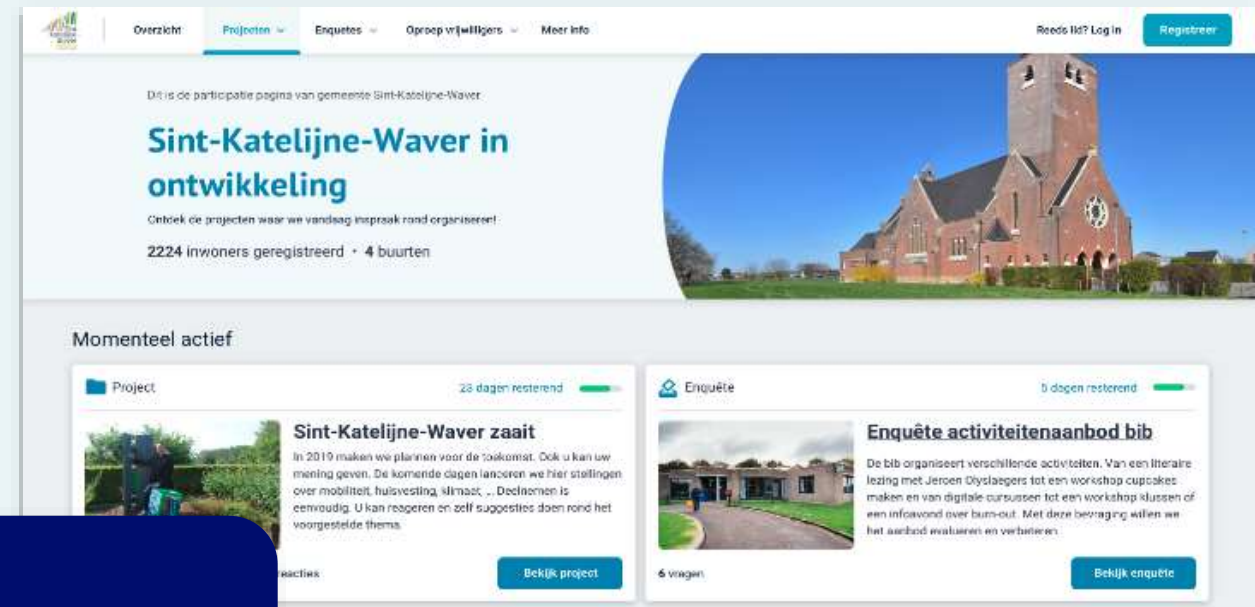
Overzicht Projecten Enquetes Oproep vrijwilligers Meer info Reeds lid? Log in Registreer

Dit is de participatie pagina van gemeente Sint-Katelijne-Waver

Sint-Katelijne-Waver in ontwikkeling

Ontdek de projecten waar we vandaag inspraak rond organiseren!

2224 inwoners geregistreerd • 4 buurten

Momenteel actief

Project 23 dagen resterend

Sint-Katelijne-Waver zaait

In 2019 maken we plannen voor de toekomst. Ook u kan uw mening geven. De komende dagen lanceren we hier stellingen over mobiliteit, huisvesting, klimaat, ... Deelnemen is eenvoudig. U kan reageren en zelf suggesties doen rond het voorgestelde thema.

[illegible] reacties Bekijk project

Enquête 5 dagen resterend

Enquête activiteitenaanbod bib

De bib organiseert verschillende activiteiten. Van een literaire lezing met Jeroen Olyslaegers tot een workshop cupcakes maken en van digitale cursussen tot een workshop klussen of een infoavond over burn-out. Met deze bevraging willen we het aanbod evalueren en verbeteren.

6 vragen Bekijk enquête